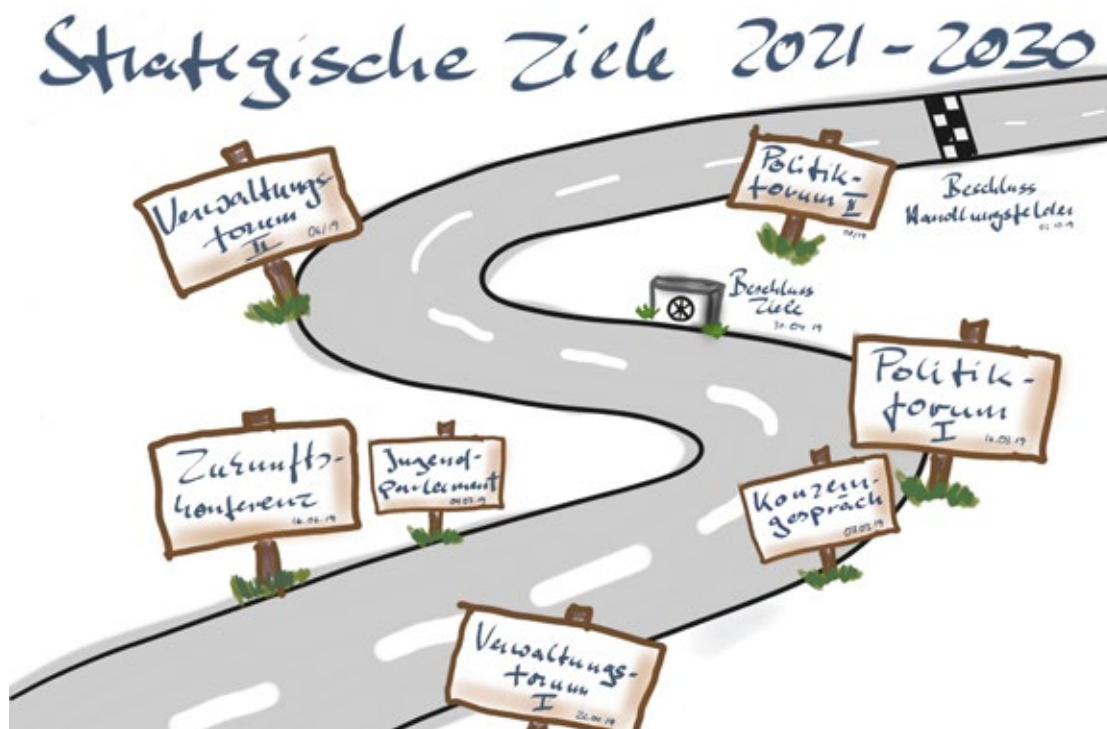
Strategische Ziele 2021 - 2030

Verwaltungsforum II 04.19

Politikforum II 09.19

Beschluss Handlungsfelder 01.10.19

Beschluss Ziele 30.04.19

Politikforum I 14.03.19

Zukunftskonferenz 16.02.19

Jugendparlament 09.03.19

Konzerngespräch 07.03.19

Verwaltungsforum I 26.01.19